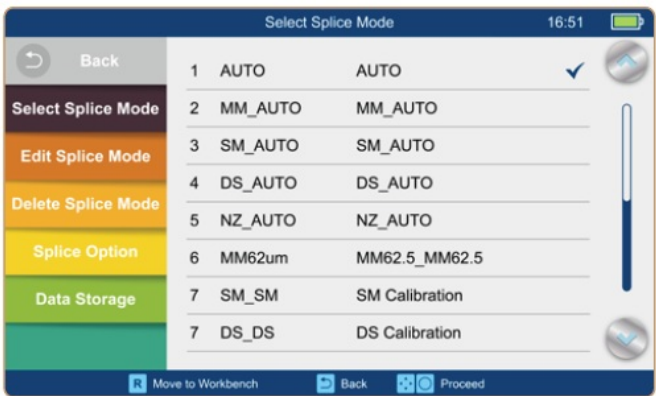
Select Splice Mode 16:51

Back

Select Splice Mode

Edit Splice Mode

Delete Splice Mode

Splice Option

Data Storage

| | | |
|---|---|---|
| 1 | AUTO | AUTO ✓ |
| 2 | MM_AUTO | MM_AUTO |
| 3 | SM_AUTO | SM_AUTO |
| 4 | DS_AUTO | DS_AUTO |
| 5 | NZ_AUTO | NZ_AUTO |
| 6 | MM62um | MM62.5_MM62.5 |
| 7 | SM_SM | SM Calibration |
| 7 | DS_DS | DS Calibration |

R Move to Workbench Back Proceed